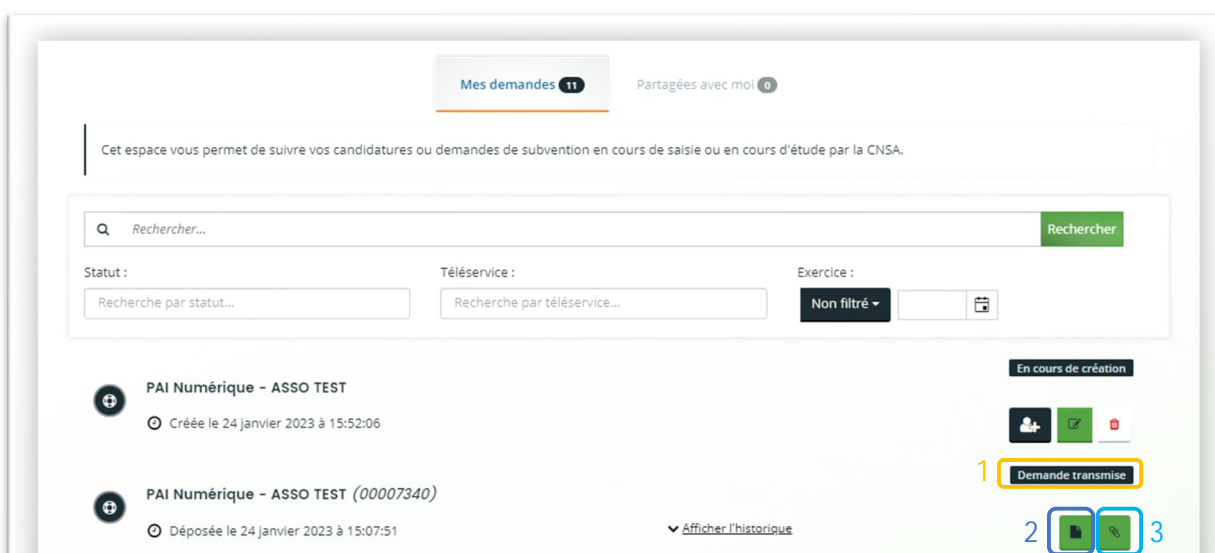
Mes demandes 11

Partagées avec moi 0

Cet espace vous permet de suivre vos candidatures ou demandes de subvention en cours de saisie ou en cours d'étude par la CNSA.

Rechercher...

Rechercher

Statut :

Recherche par statut...

Téléservice :

Recherche par téléservice...

Exercice :

Non filtré

PAI Numérique - ASSO TEST

En cours de création

Créée le 24 janvier 2023 à 15:52:06

1

Demande transmise

PAI Numérique - ASSO TEST (00007340)

Déposée le 24 janvier 2023 à 15:07:51

Afficher l'historique

2

3